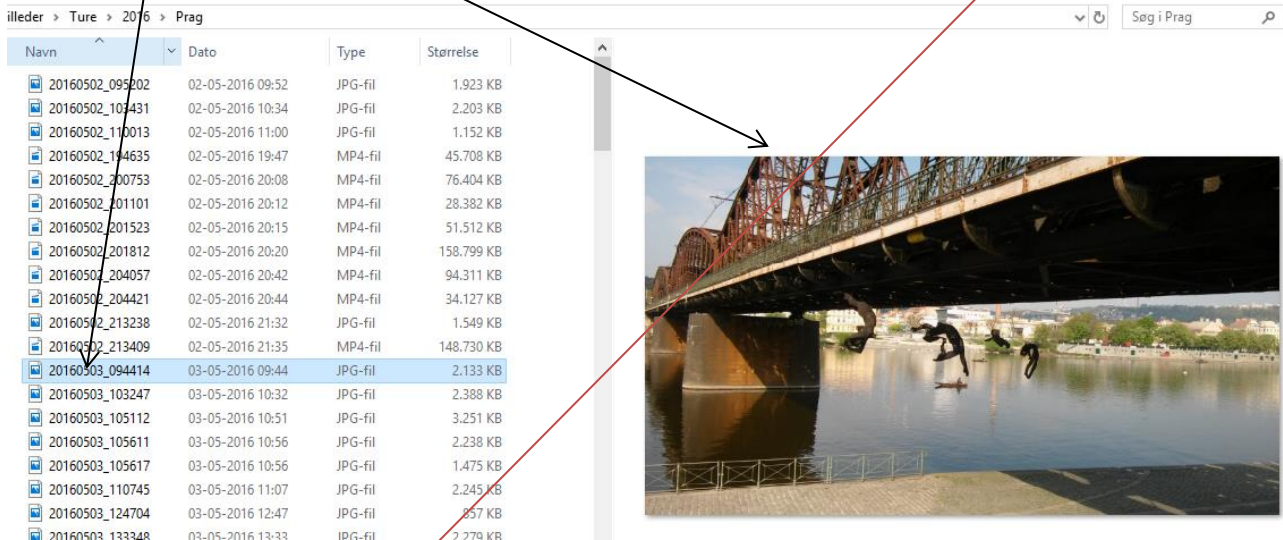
illeder › Ture › 2016 › Prag

Søg i Prag

| Navn | Dato | Type | Størrelse |
|---|---|---|---|
| 20160502_095202 | 02-05-2016 09:52 | JPG-fil | 1.923 KB |
| 20160502_103431 | 02-05-2016 10:34 | JPG-fil | 2.203 KB |
| 20160502_110013 | 02-05-2016 11:00 | JPG-fil | 1.152 KB |
| 20160502_194635 | 02-05-2016 19:47 | MP4-fil | 45.708 KB |
| 20160502_200753 | 02-05-2016 20:08 | MP4-fil | 76.404 KB |
| 20160502_201101 | 02-05-2016 20:12 | MP4-fil | 28.382 KB |
| 20160502_201523 | 02-05-2016 20:15 | MP4-fil | 51.512 KB |
| 20160502_201812 | 02-05-2016 20:20 | MP4-fil | 158.799 KB |
| 20160502_204057 | 02-05-2016 20:42 | MP4-fil | 94.311 KB |
| 20160502_204421 | 02-05-2016 20:44 | MP4-fil | 34.127 KB |
| 20160502_213238 | 02-05-2016 21:32 | JPG-fil | 1.549 KB |
| 20160502_213409 | 02-05-2016 21:35 | MP4-fil | 148.730 KB |
| 20160503_094414 | 03-05-2016 09:44 | JPG-fil | 2.133 KB |
| 20160503_103247 | 03-05-2016 10:32 | JPG-fil | 2.388 KB |
| 20160503_105112 | 03-05-2016 10:51 | JPG-fil | 3.251 KB |
| 20160503_105611 | 03-05-2016 10:56 | JPG-fil | 2.238 KB |
| 20160503_105617 | 03-05-2016 10:56 | JPG-fil | 1.475 KB |
| 20160503_110745 | 03-05-2016 11:07 | JPG-fil | 2.245 KB |
| 20160503_124704 | 03-05-2016 12:47 | JPG-fil | 857 KB |
| 20160503_133348 | 03-05-2016 13:33 | JPG-fil | 2.279 KB |